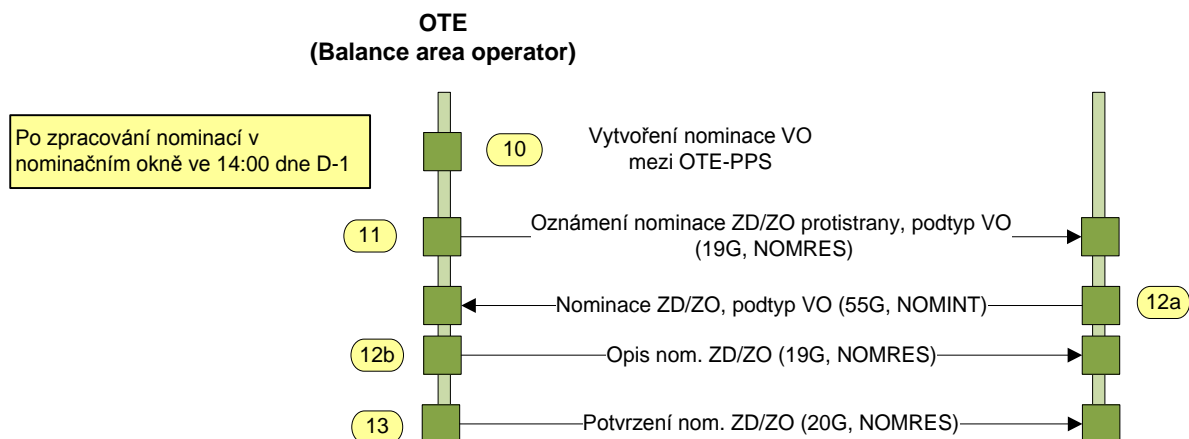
OTE
(Balance area operator)

Po zpracování nominací v nominačním okně ve 14:00 dne D-1

10

Vytvoření nominace VO mezi OTE-PPS

11

Oznámení nominace ZD/ZO protistrany, podtyp VO (19G, NOMRES)

Nominace ZD/ZO, podtyp VO (55G, NOMINT)

12a

12b

Opis nom. ZD/ZO (19G, NOMRES)

13

Potvrzení nom. ZD/ZO (20G, NOMRES)